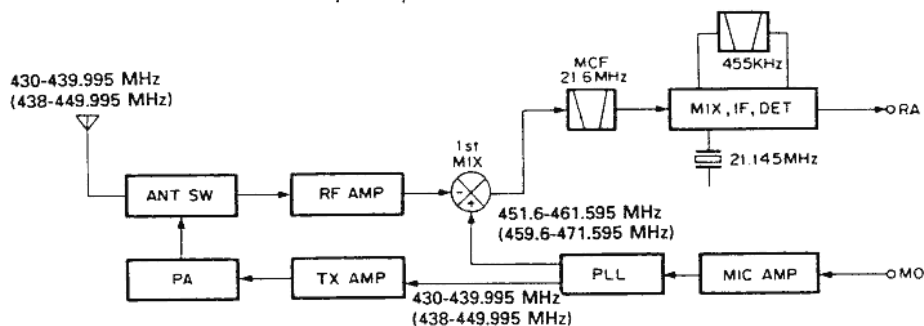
430-439.995 MHz
(438-449.995 MHz)

MCF
21.6MHz

455KHz

MIX, IF, DET

RA

21.145MHz

1st
MIX

ANT SW

RF AMP

451.6-461.595 MHz
(459.6-471.595 MHz)

PA

TX AMP

PLL

MIC AMP

MO

430-439.995 MHz
(438-449.995 MHz)